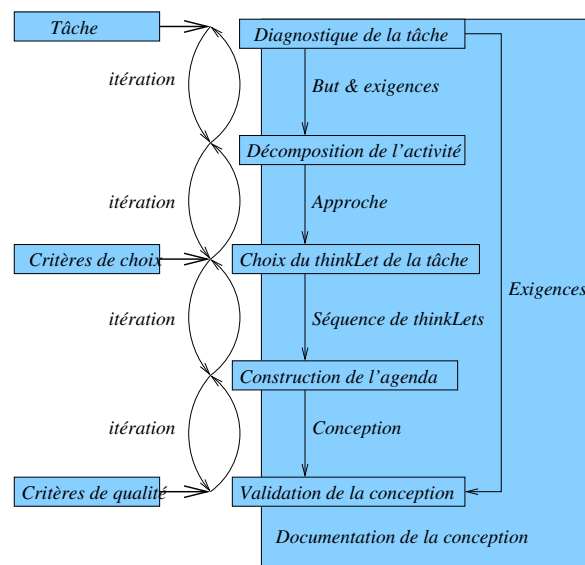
Tâche

itération

itération

Critères de choix

itération

itération

Critères de qualité

Diagnostique de la tâche

But & exigences

Décomposition de l'activité

Approche

Choix du thinkLet de la tâche

Séquence de thinkLets

Construction de l'agenda

Conception

Validation de la conception

Exigences

Documentation de la conception